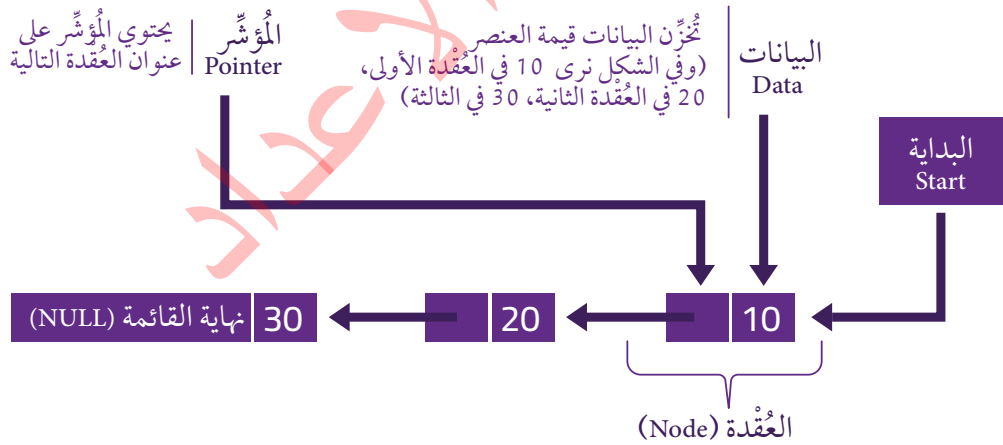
المُؤشِّر يحتوي المُؤشِّر على عنوان العُقدة التالية

المُؤشِّر Pointer

البيانات Data

تُخزِّن البيانات قيمة العنصر (وفي الشكل نرى 10 في العُقْدة الأولى، 20 في العُقدة الثانية، 30 في الثالثة)

البداية Start

نهاية القائمة (NULL)

30

20

10

العُقْدة (Node)